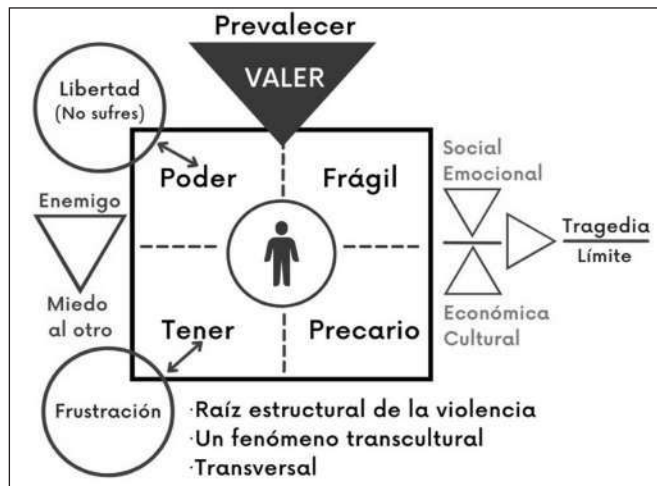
Prevalecer
VALER
Libertad
(No sufres)
Poder
Frágil
Social
Emocional
Enemigo
Tragedia
Límite
Miedo
al otro
Tener
Precario
Económica
Cultural
Frustración
·Raíz estructural de la violencia
·Un fenómeno transcultural
·Transversal